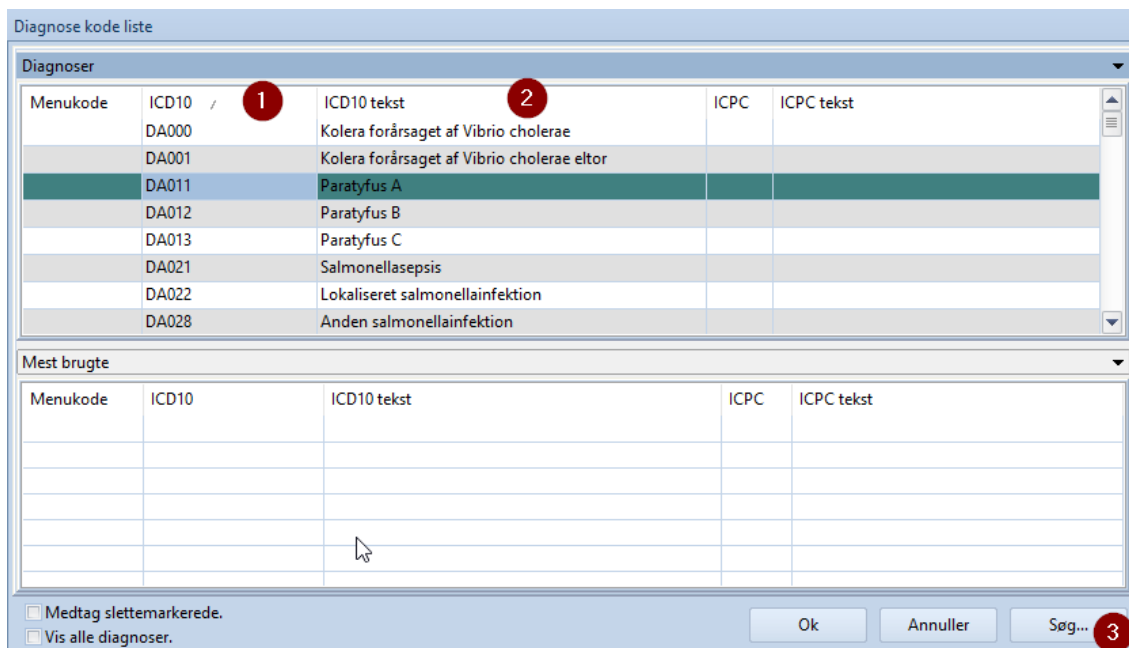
Diagnose kode liste

Diagnoser

| Menukode | ICD10 | ICD10 tekst | ICPC | ICPC tekst |
|---|---|---|---|---|
| | DA000 | Kolera forårsaget af Vibrio cholerae | | |
| | DA001 | Kolera forårsaget af Vibrio cholerae eltor | | |
| | DA011 | Paratyfus A | | |
| | DA012 | Paratyfus B | | |
| | DA013 | Paratyfus C | | |
| | DA021 | Salmonellasepsis | | |
| | DA022 | Lokaliseret salmonellainfektion | | |
| | DA028 | Anden salmonellainfektion | | |

1
2

Mest brugte

| Menukode | ICD10 | ICD10 tekst | ICPC | ICPC tekst |
|---|---|---|---|---|

Medtag slettemarkerede.
Vis alle diagnoser.

Ok
Annuller
Søg...
3